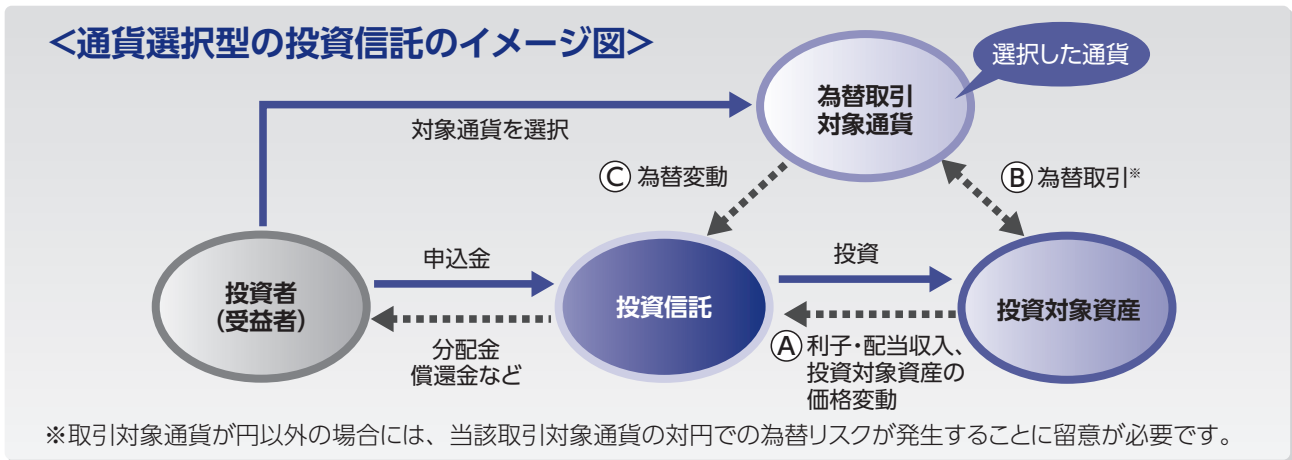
<通貨選択型の投資信託のイメージ図>

選択した通貨

為替取引
対象通貨

対象通貨を選択

Ⓒ 為替変動

Ⓑ 為替取引※

申込金

投資

投資者
（受益者）

投資信託

投資対象資産

分配金
償還金など

Ⓐ 利子・配当収入、
投資対象資産の
価格変動

※取引対象通貨が円以外の場合には、当該取引対象通貨の対円での為替リスクが発生することに留意が必要です。